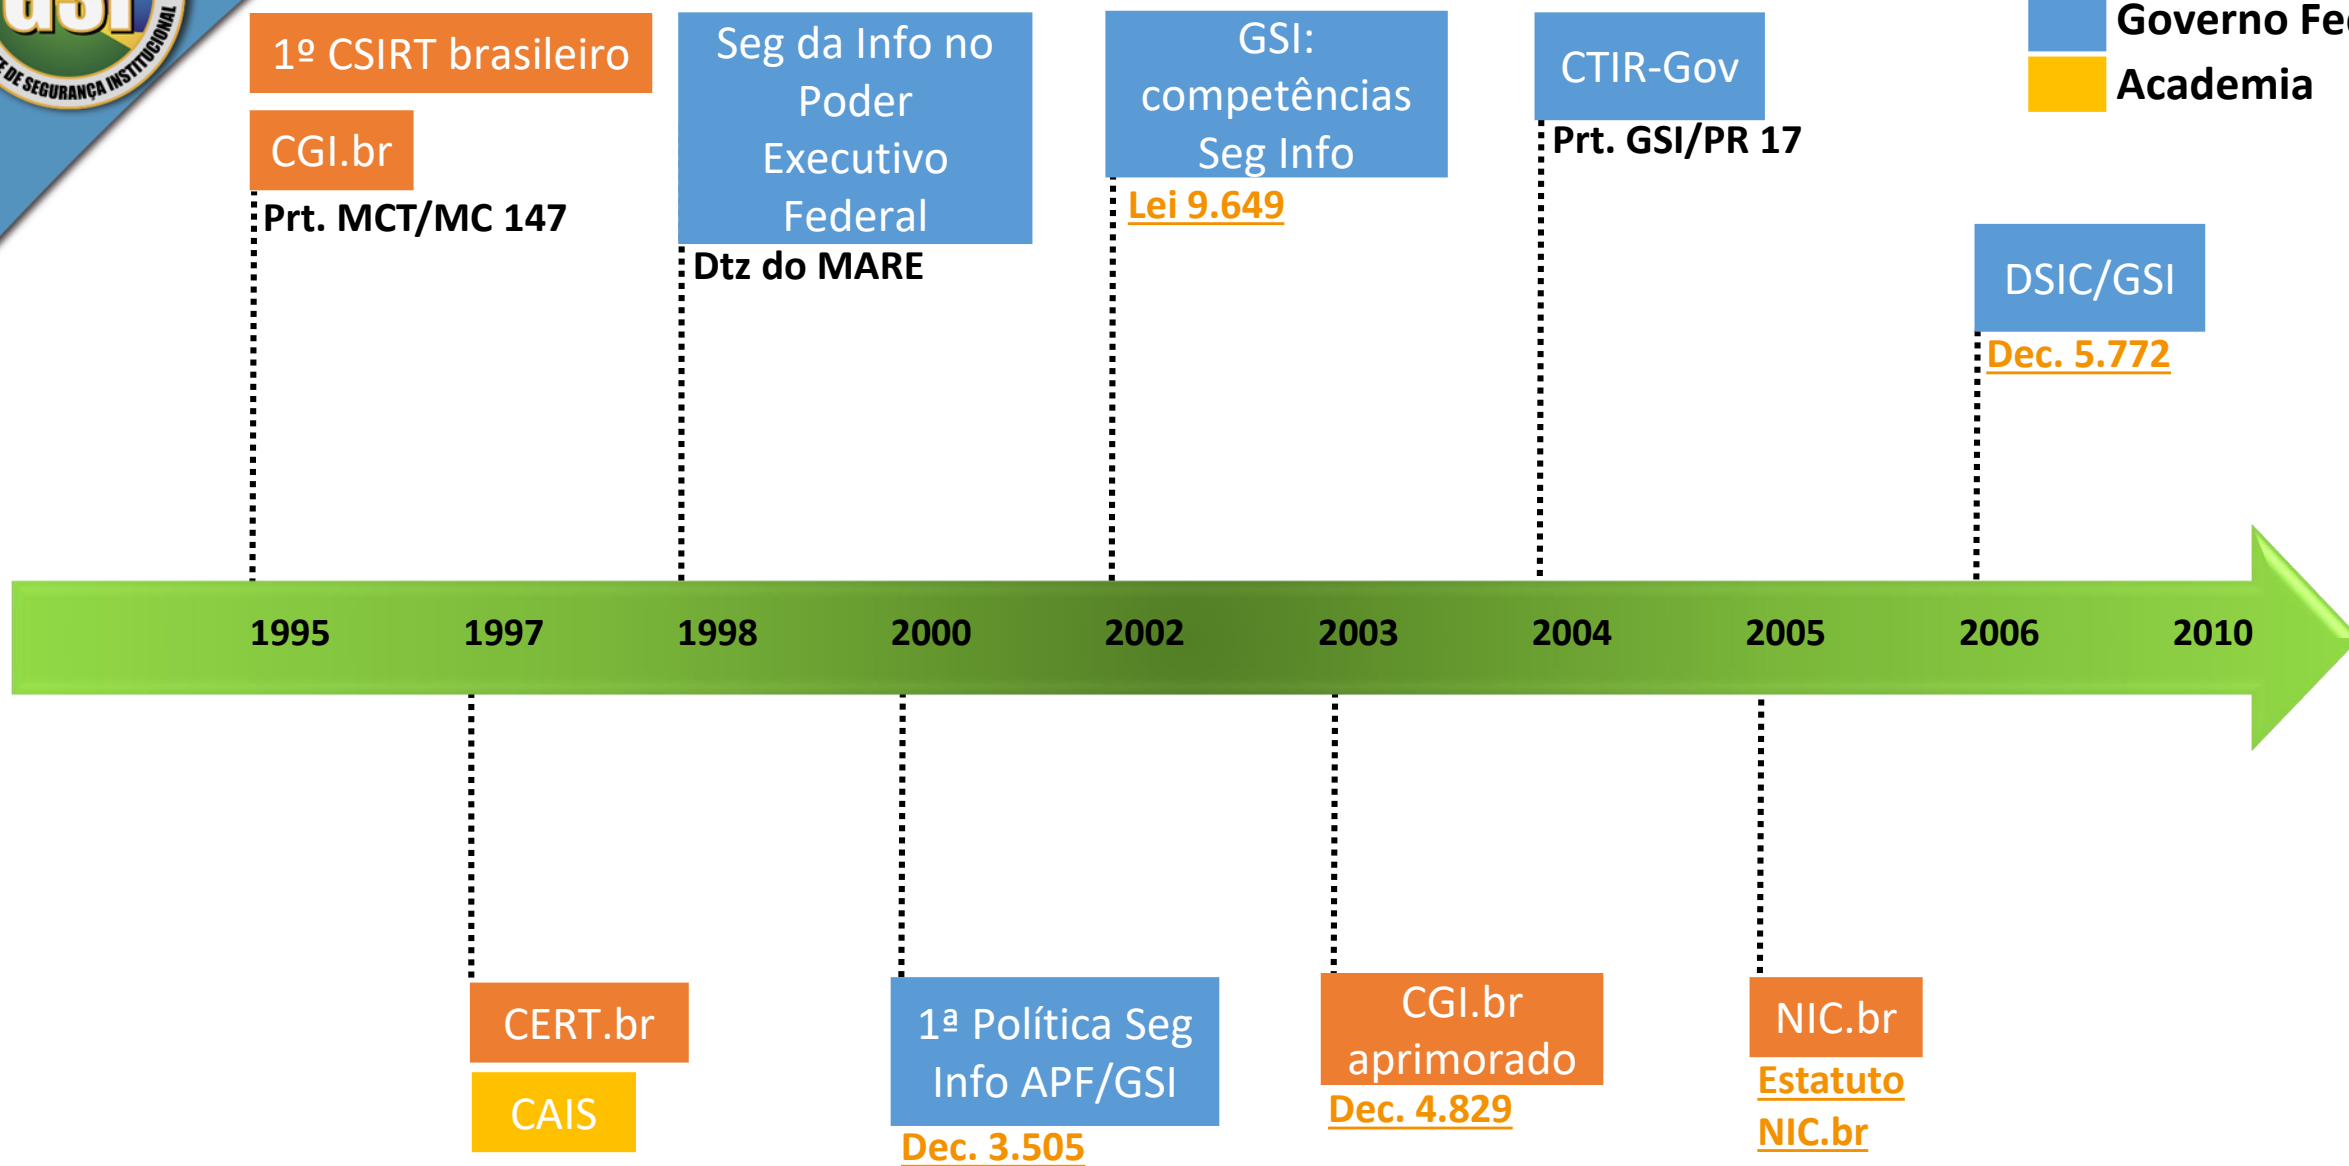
GSI
E DE SEGURANÇA INSTITUCIONAL

1º CSIRT brasileiro

CGI.br

Prt. MCT/MC 147

Seg da Info no Poder Executivo Federal

Dtz do MARE

GSI: competências Seg Info

Lei 9.649

CTIR-Gov

Prt. GSI/PR 17

Governo Fe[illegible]

Academia

DSIC/GSI

Dec. 5.772

1995 1997 1998 2000 2002 2003 2004 2005 2006 2010

CERT.br

CAIS

1ª Política Seg Info APF/GSI

Dec. 3.505

CGI.br aprimorado

Dec. 4.829

NIC.br

Estatuto NIC.br